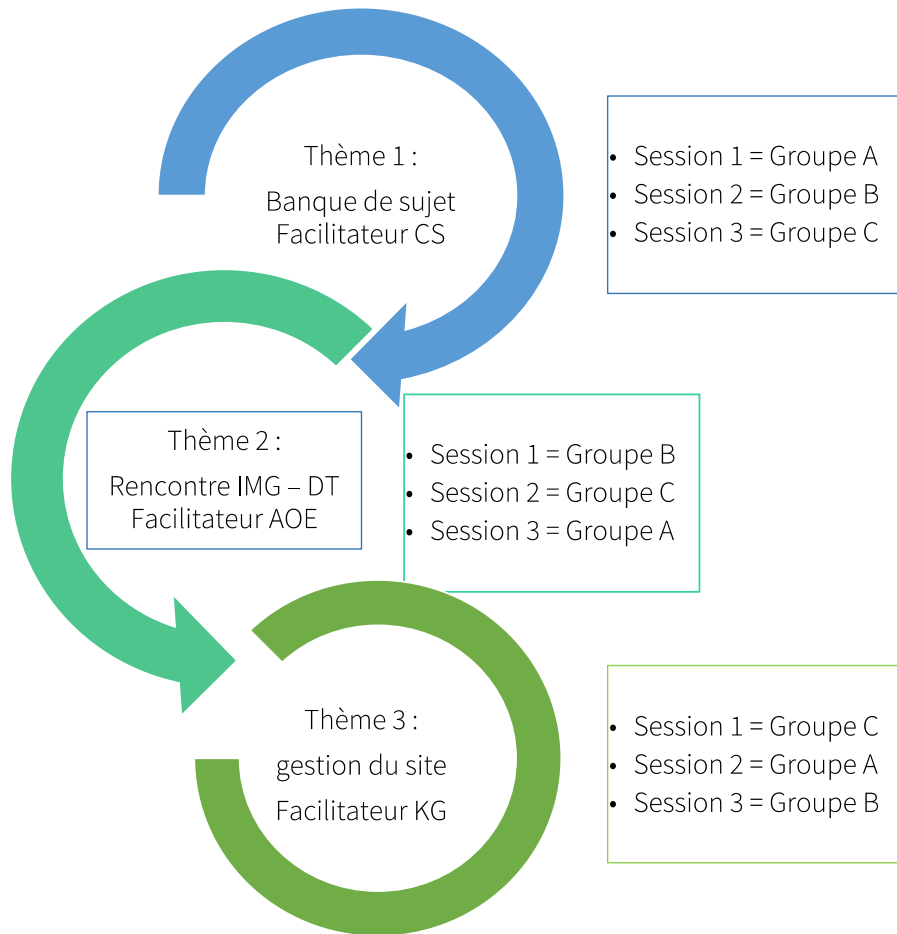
Thème 1 :

Banque de sujet
Facilitateur CS

- Session 1 = Groupe A
- Session 2 = Groupe B
- Session 3 = Groupe C

Thème 2 :

Rencontre IMG – DT
Facilitateur AOE

- Session 1 = Groupe B
- Session 2 = Groupe C
- Session 3 = Groupe A

Thème 3 :

gestion du site
Facilitateur KG

- Session 1 = Groupe C
- Session 2 = Groupe A
- Session 3 = Groupe B